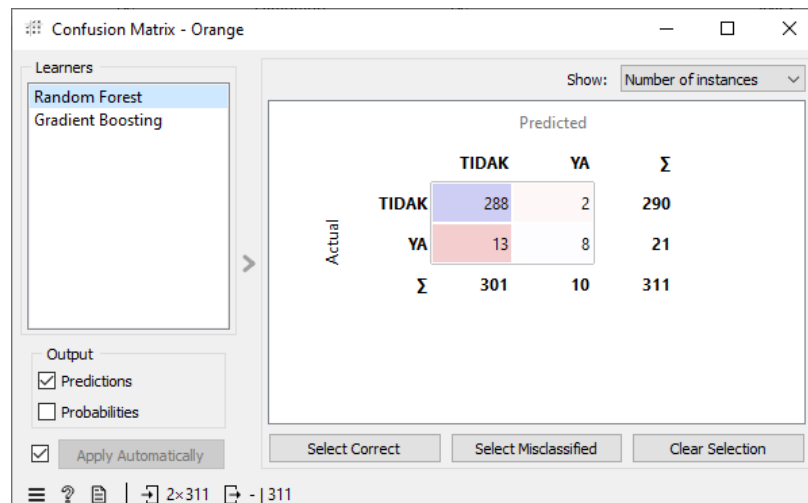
Confusion Matrix - Orange

Learners
Random Forest
Gradient Boosting

Show: Number of instances

Predicted

Actual

| | TIDAK | YA | Σ |
|---|---|---|---|
| TIDAK | 288 | 2 | 290 |
| YA | 13 | 8 | 21 |
| Σ | 301 | 10 | 311 |

Output
Predictions
Probabilities

Apply Automatically

Select Correct
Select Misclassified
Clear Selection

2×311 - | 311